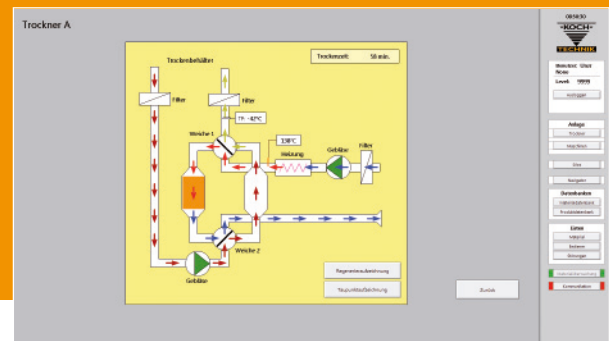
Trockner A

Trocknerbehälter

Trocknerzeit: 58 min.

Filter

Filter

TP: -42°C

Weiche 1

130°C

Heizung

Gebläse

Filter

Weiche 2

Gebläse

Regenerationsabweichung

Taupunktabweichung

Zurück

GRSK30

KOCH TECHNIK

Benutzer: User None

Level: 9999

Ausloggen

Anlage

Trockner

Vakuum

Silos

Navigation

Datenbanken

Materialdatenbank

Produktdatenbank

Extras

Optionen

Service

Einstellungen

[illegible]

Kommunikation